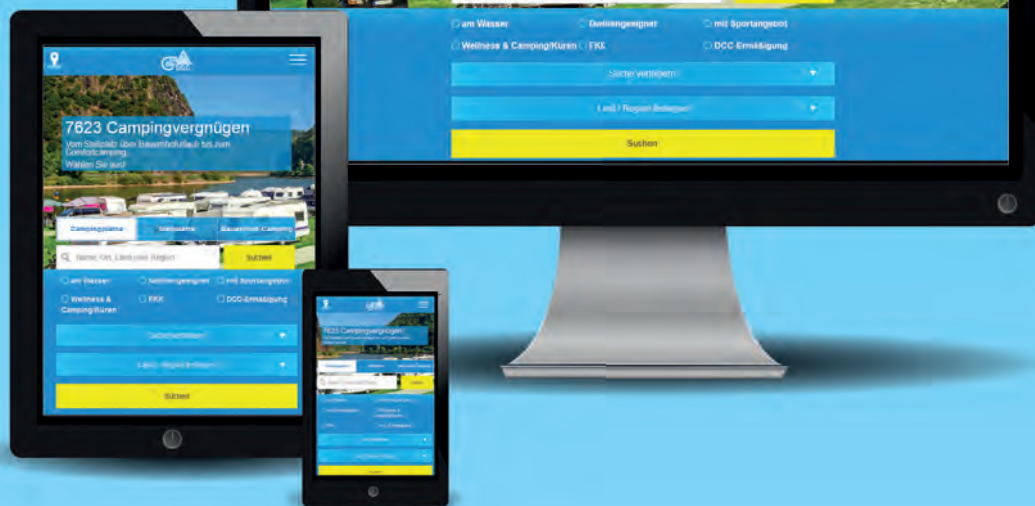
am Wasser
Gehfreundlich
mit Sportangebot
Wellness & Camping/Kuren
FKK
DCC Ermäßigung
Suche verfeinern
Land / Region auswählen
Suchen

7623 Campingvergnügen
Vom Stellplatz über Bauernhofurlaub bis zum Comfortcamping. Wählen Sie aus!
Campingplätze
Stellplätze
Bauernhof-Camping
Name, Ort, Land oder Region
Suchen
am Wasser
Gehfreundlich
mit Sportangebot
Wellness & Camping/Kuren
FKK
DCC-Ermäßigung
Suche verfeinern
Land / Region auswählen
Suchen

7623 Campingvergnügen
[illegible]
Suchen